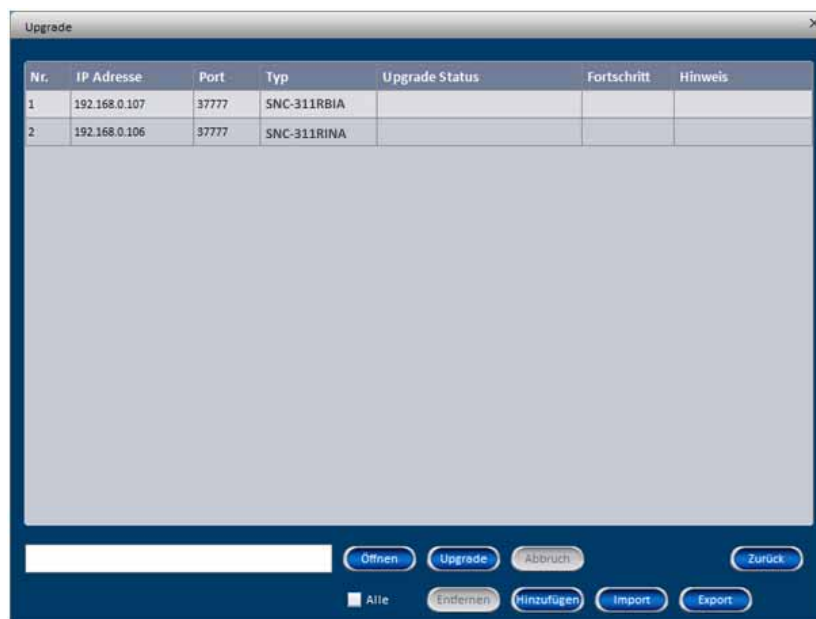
Upgrade

| Nr. | IP Adresse | Port | Typ | Upgrade Status | Fortschritt | Hinweis |
|---|---|---|---|---|---|---|
| 1 | 192.168.0.107 | 37777 | SNC-311RBIA | | | |
| 2 | 192.168.0.106 | 37777 | SNC-311RINA | | | |

Öffnen Upgrade Abbruch Zurück

Alle Entfernen Hinzufügen Import Export